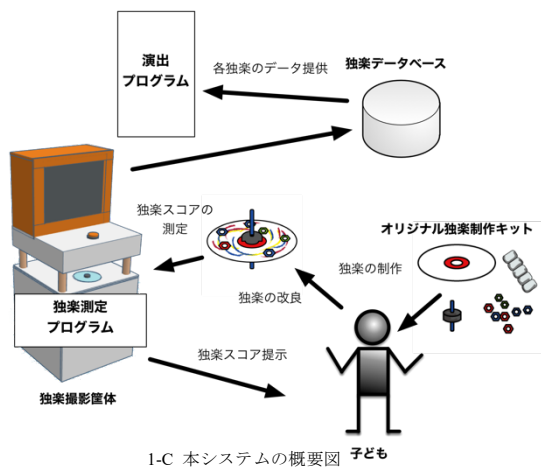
演出
プログラム

各独楽のデータ提供

独楽データベース

独楽スコアの
測定

オリジナル独楽制作キット

独楽の制作

独楽の改良

独楽測定
プログラム

独楽スコア提示

独楽撮影筐体

子ども

1-C 本システムの概要図